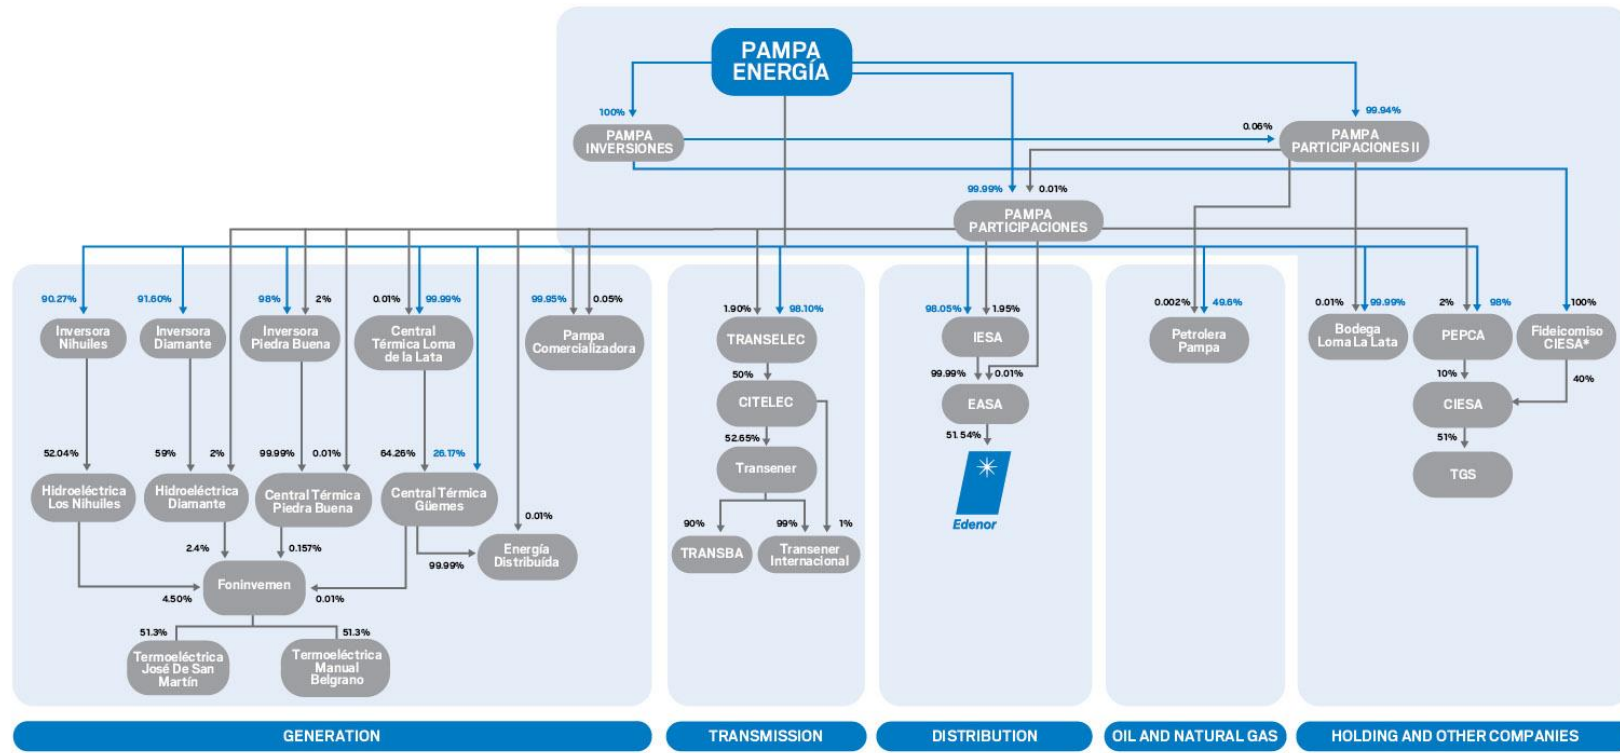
PAMPA ENERGÍA

100%
PAMPA INVERSIONES

0.06%
99.94%
PAMPA PARTICIPACIONES II

99.99%
0.01%
PAMPA PARTICIPACIONES

90.27%
Inversora Nihuiles

91.60%
Inversora Diamante

98%
2%
Inversora Piedra Buena

0.01%
99.99%
Central Térmica Loma de la Lata

99.95%
0.05%
Pampa Comercializadora

52.04%
Hidroeléctrica Los Nihuiles

59%
2%
Hidroeléctrica Diamante

99.99%
0.01%
Central Térmica Piedra Buena

64.26%
26.17%
Central Térmica Güemes

0.01%
99.99%
Energía Distribuida

2.4%
0.157%
4.50%
0.01%
Foninvemen

51.3%
Termoeléctrica José De San Martín

51.3%
Termoeléctrica Manuel Belgrano

1.90%
98.10%
TRANSELEC

50%
CITELEC

52.65%
Transener

90%
TRANSBA

99%
1%
Transener Internacional

98.05%
1.95%
IESA

99.99%
0.01%
EASA

51.54%
Edenor

0.002%
49.6%
Petrolera Pampa

0.01%
99.99%
Bodega Loma La Lata

2%
98%
PEPCA

100%
Fideicomiso CIESA*

10%
40%
CIESA

51%
TGS

GENERATION
TRANSMISSION
DISTRIBUTION
OIL AND NATURAL GAS
HOLDING AND OTHER COMPANIES